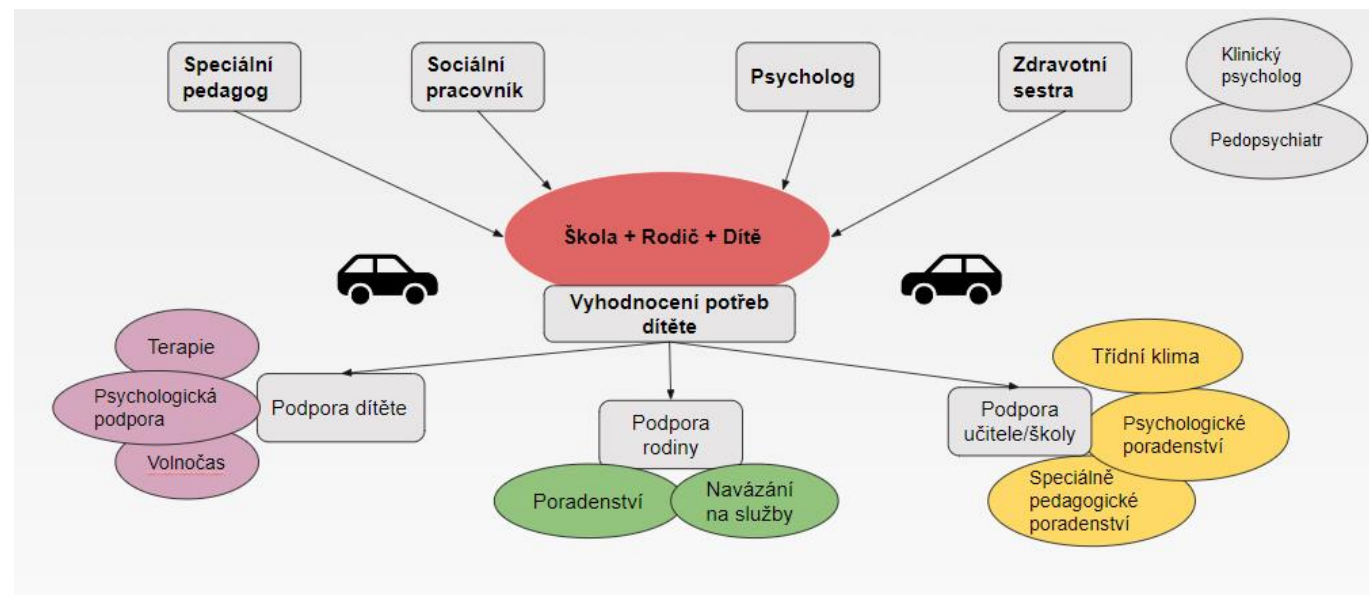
Speciální pedagog

Sociální pracovník

Psycholog

Zdravotní sestra

Klinický psycholog

Pedopsychiatr

Škola + Rodič + Dítě

Vyhodnocení potřeb dítěte

Terapie

Psychologická podpora

Volnočas

Podpora dítěte

Podpora rodiny

Poradenství

Navázání na služby

Podpora učitele/školy

Třídní klima

Psychologické poradenství

Speciálně pedagogické poradenství